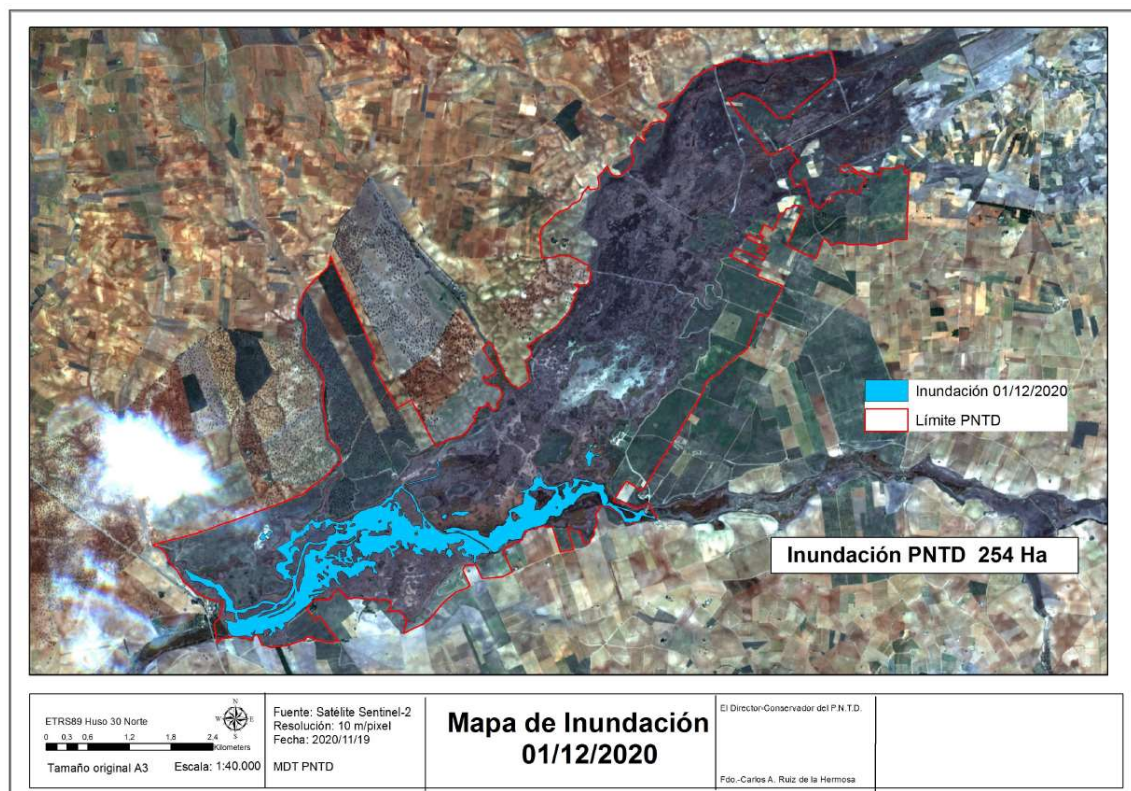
Inundación 01/12/2020
Límite PNTD

Inundación PNTD 254 Ha

ETRS89 Huso 30 Norte
N
W E
S
0 0,3 0,6 1,2 1,8 2,4
Kilometers
Tamaño original A3 Escala: 1:40.000

Fuente: Satélite Sentinel-2
Resolución: 10 m/pixel
Fecha: 2020/11/19
MDT PNTD

Mapa de Inundación
01/12/2020

El Director-Conservador del P.N.T.D.

Fdo.-Carlos A. Ruiz de la Hermosa